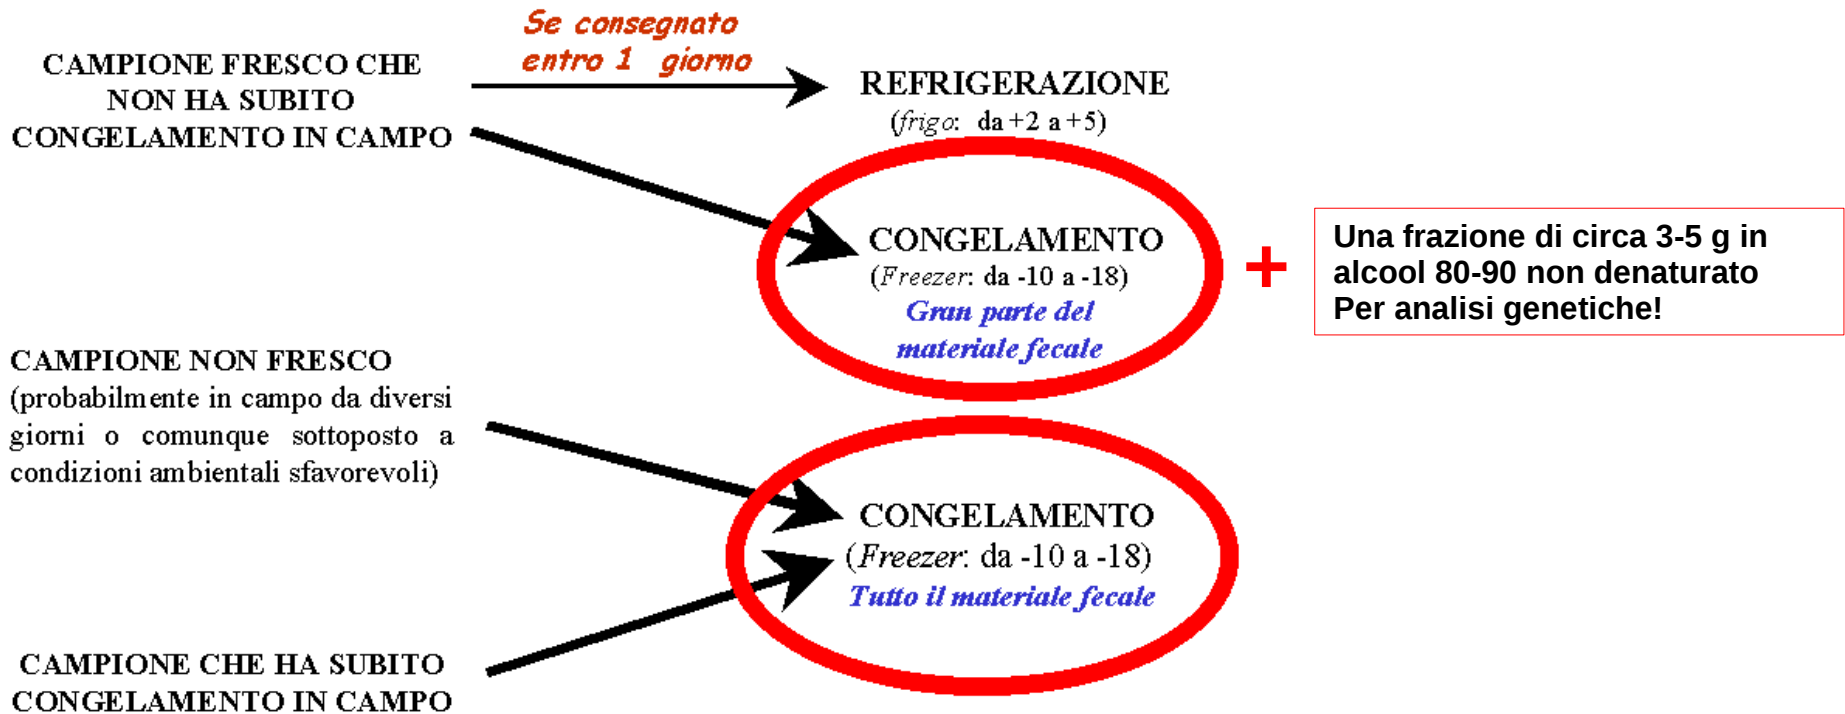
CAMPIONE FRESCO CHE NON HA SUBITO CONGELAMENTO IN CAMPO

Se consegnato entro 1 giorno

REFRIGERAZIONE
(*frigo*: da +2 a +5)

CONGELAMENTO
(*Freezer*: da -10 a -18)
Gran parte del materiale fecale

+

Una frazione di circa 3-5 g in alcool 80-90 non denaturato
Per analisi genetiche!

CAMPIONE NON FRESCO
(probabilmente in campo da diversi giorni o comunque sottoposto a condizioni ambientali sfavorevoli)

CONGELAMENTO
(*Freezer*: da -10 a -18)
Tutto il materiale fecale

CAMPIONE CHE HA SUBITO CONGELAMENTO IN CAMPO